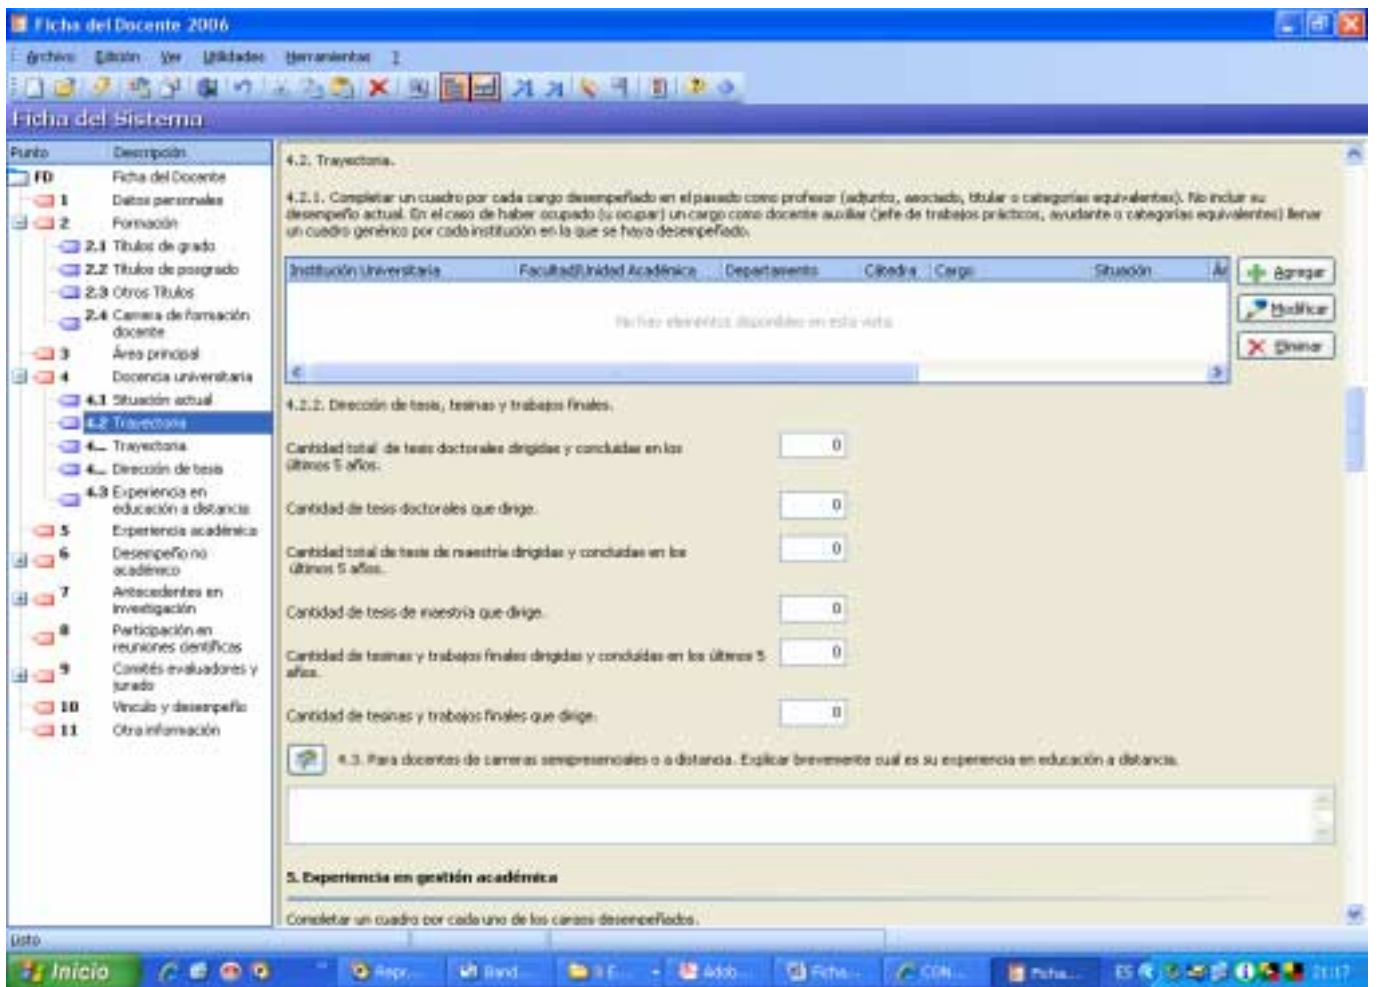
Ficha del Docente 2006

Archivo Edición Ver Utilidades Herramientas ?

Ficha del Sistema

| Punto | Descripción |
|---|---|
| FD | Ficha del Docente |
| 1 | Datos personales |
| 2 | Formación |
| 2.1 | Títulos de grado |
| 2.2 | Títulos de posgrado |
| 2.3 | Otros Títulos |
| 2.4 | Carrera de formación docente |
| 3 | Área principal |
| 4 | Docencia universitaria |
| 4.1 | Situación actual |
| 4.2 | Trayectoria |
| 4.... | Trayectoria |
| 4.... | Dirección de tesis |
| 4.3 | Experiencia en educación a distancia |
| 5 | Experiencia académica |
| 6 | Desempeño no académico |
| 7 | Antecedentes en investigación |
| 8 | Participación en reuniones científicas |
| 9 | Comités evaluadores y jurado |
| 10 | Vínculo y desempeño |
| 11 | Otra información |

4.2. Trayectoria.

4.2.1. Completar un cuadro por cada cargo desempeñado en el pasado como profesor (adjunto, asociado, titular o categorías equivalentes). No incluir su desempeño actual. En el caso de haber ocupado (u ocupar) un cargo como docente auxiliar (jefe de trabajos prácticos, ayudante o categorías equivalentes) llenar un cuadro genérico por cada institución en la que se haya desempeñado.

| Institución Universitaria | Facultad/Unidad Académica | Departamento | Cátedra | Cargo | Situación | Ár |
|---|---|---|---|---|---|---|

No hay elementos disponibles en esta vista

Agregar
Modificar
Eliminar

4.2.2. Dirección de tesis, tesinas y trabajos finales.

Cantidad total de tesis doctorales dirigidas y concluidas en los últimos 5 años. 0

Cantidad de tesis doctorales que dirige. 0

Cantidad total de tesis de maestría dirigidas y concluidas en los últimos 5 años. 0

Cantidad de tesis de maestría que dirige. 0

Cantidad de tesinas y trabajos finales dirigidas y concluidas en los últimos 5 años. 0

Cantidad de tesinas y trabajos finales que dirige. 0

4.3. Para docentes de carreras semipresenciales o a distancia. Explicar brevemente cual es su experiencia en educación a distancia.

5. Experiencia en gestión académica

Completar un cuadro por cada uno de los cargos desempeñados.

Listo

Inicio Repr... Band... Adob... Ficha... CON... Ficha... ES 21:17